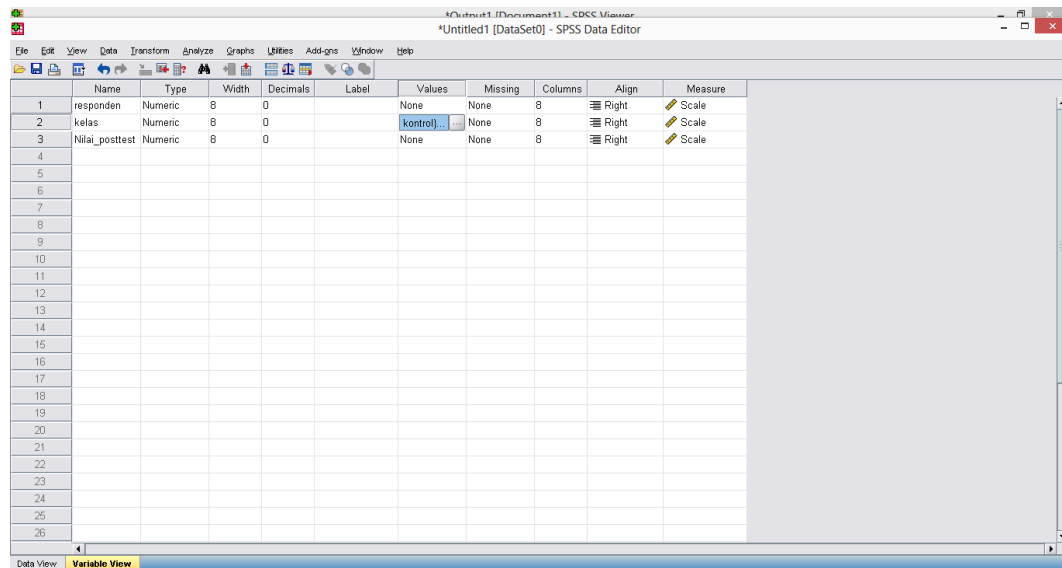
*Output1 [Document1] - SPSS Viewer
*Untitled1 [DataSet0] - SPSS Data Editor

File Edit View Data Transform Analyze Graphs Utilities Add-ons Window Help

| | Name | Type | Width | Decimals | Label | Values | Missing | Columns | Align | Measure |
|---|---|---|---|---|---|---|---|---|---|---|
| 1 | responden | Numeric | 8 | 0 | | None | None | 8 | Right | Scale |
| 2 | kelas | Numeric | 8 | 0 | | kontrol}... | None | 8 | Right | Scale |
| 3 | Nilai_posttest | Numeric | 8 | 0 | | None | None | 8 | Right | Scale |
| 4 | | | | | | | | | | |
| 5 | | | | | | | | | | |
| 6 | | | | | | | | | | |
| 7 | | | | | | | | | | |
| 8 | | | | | | | | | | |
| 9 | | | | | | | | | | |
| 10 | | | | | | | | | | |
| 11 | | | | | | | | | | |
| 12 | | | | | | | | | | |
| 13 | | | | | | | | | | |
| 14 | | | | | | | | | | |
| 15 | | | | | | | | | | |
| 16 | | | | | | | | | | |
| 17 | | | | | | | | | | |
| 18 | | | | | | | | | | |
| 19 | | | | | | | | | | |
| 20 | | | | | | | | | | |
| 21 | | | | | | | | | | |
| 22 | | | | | | | | | | |
| 23 | | | | | | | | | | |
| 24 | | | | | | | | | | |
| 25 | | | | | | | | | | |
| 26 | | | | | | | | | | |

Data View Variable View